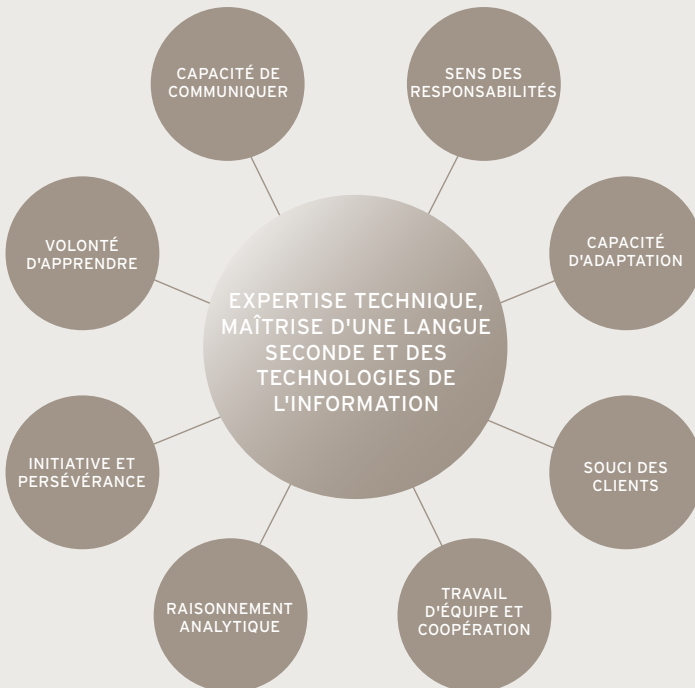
CAPACITÉ DE COMMUNIQUER

SENS DES RESPONSABILITÉS

VOLONTÉ D'APPRENDRE

CAPACITÉ D'ADAPTATION

EXPERTISE TECHNIQUE, MAÎTRISE D'UNE LANGUE SECONDE ET DES TECHNOLOGIES DE L'INFORMATION

INITIATIVE ET PERSÉVÉRANCE

SOUCI DES CLIENTS

RAISONNEMENT ANALYTIQUE

TRAVAIL D'ÉQUIPE ET COOPÉRATION